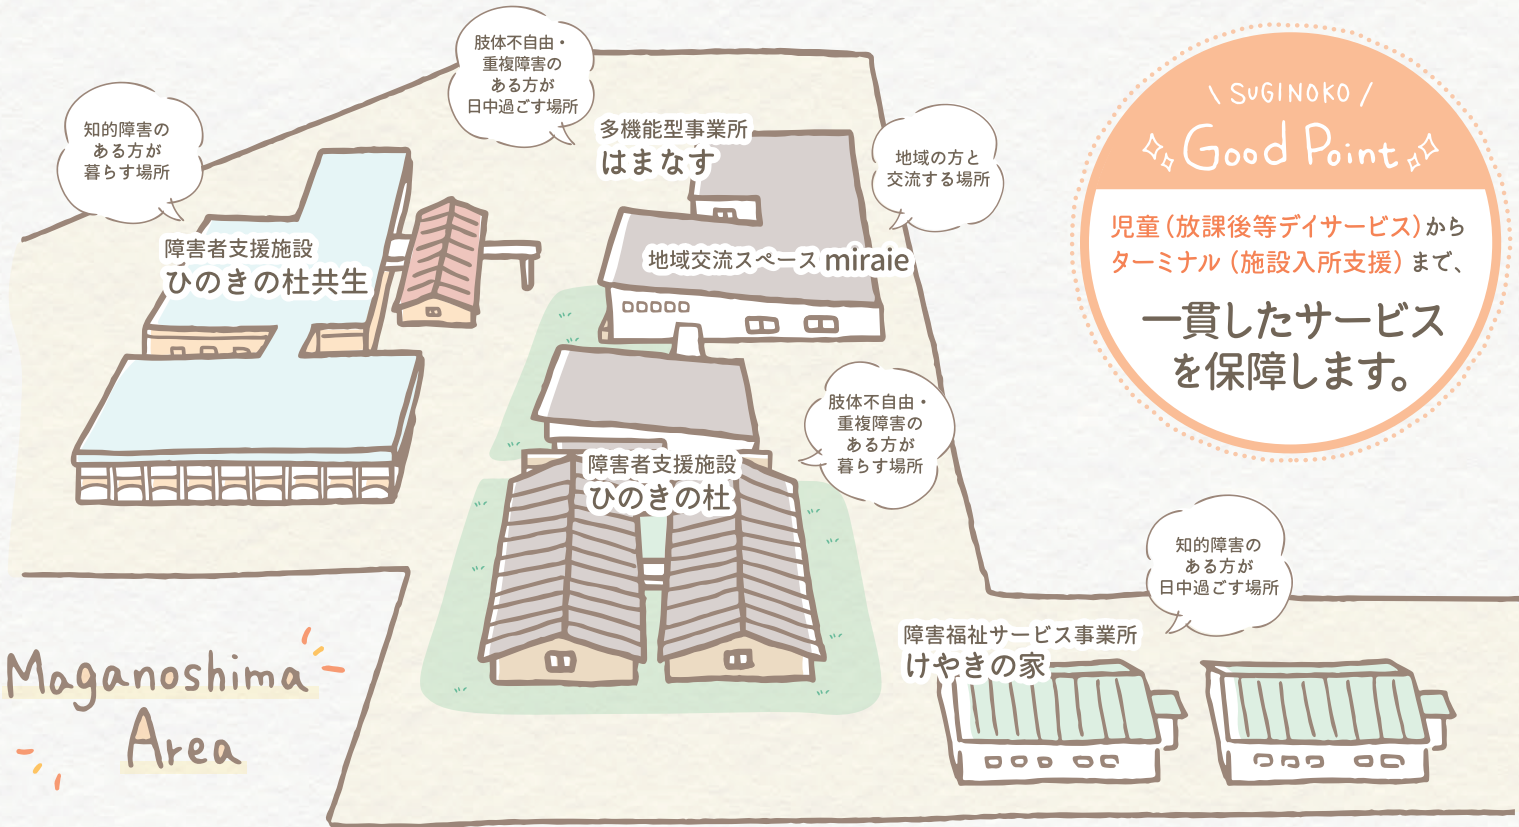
知的障害の
ある方が
暮らす場所

肢体不自由・
重複障害の
ある方が
日中過ごす場所

多機能型事業所
はまなす

地域の方と
交流する場所

\ SUGINOKO /
Good Point

児童（放課後等デイサービス）から
ターミナル（施設入所支援）まで、

一貫したサービス
を保障します。

障害者支援施設
ひのきの杜共生

地域交流スペース miraie

肢体不自由・
重複障害の
ある方が
暮らす場所

障害者支援施設
ひのきの杜

知的障害の
ある方が
日中過ごす場所

障害福祉サービス事業所
けやきの家

Maganoshima
Area